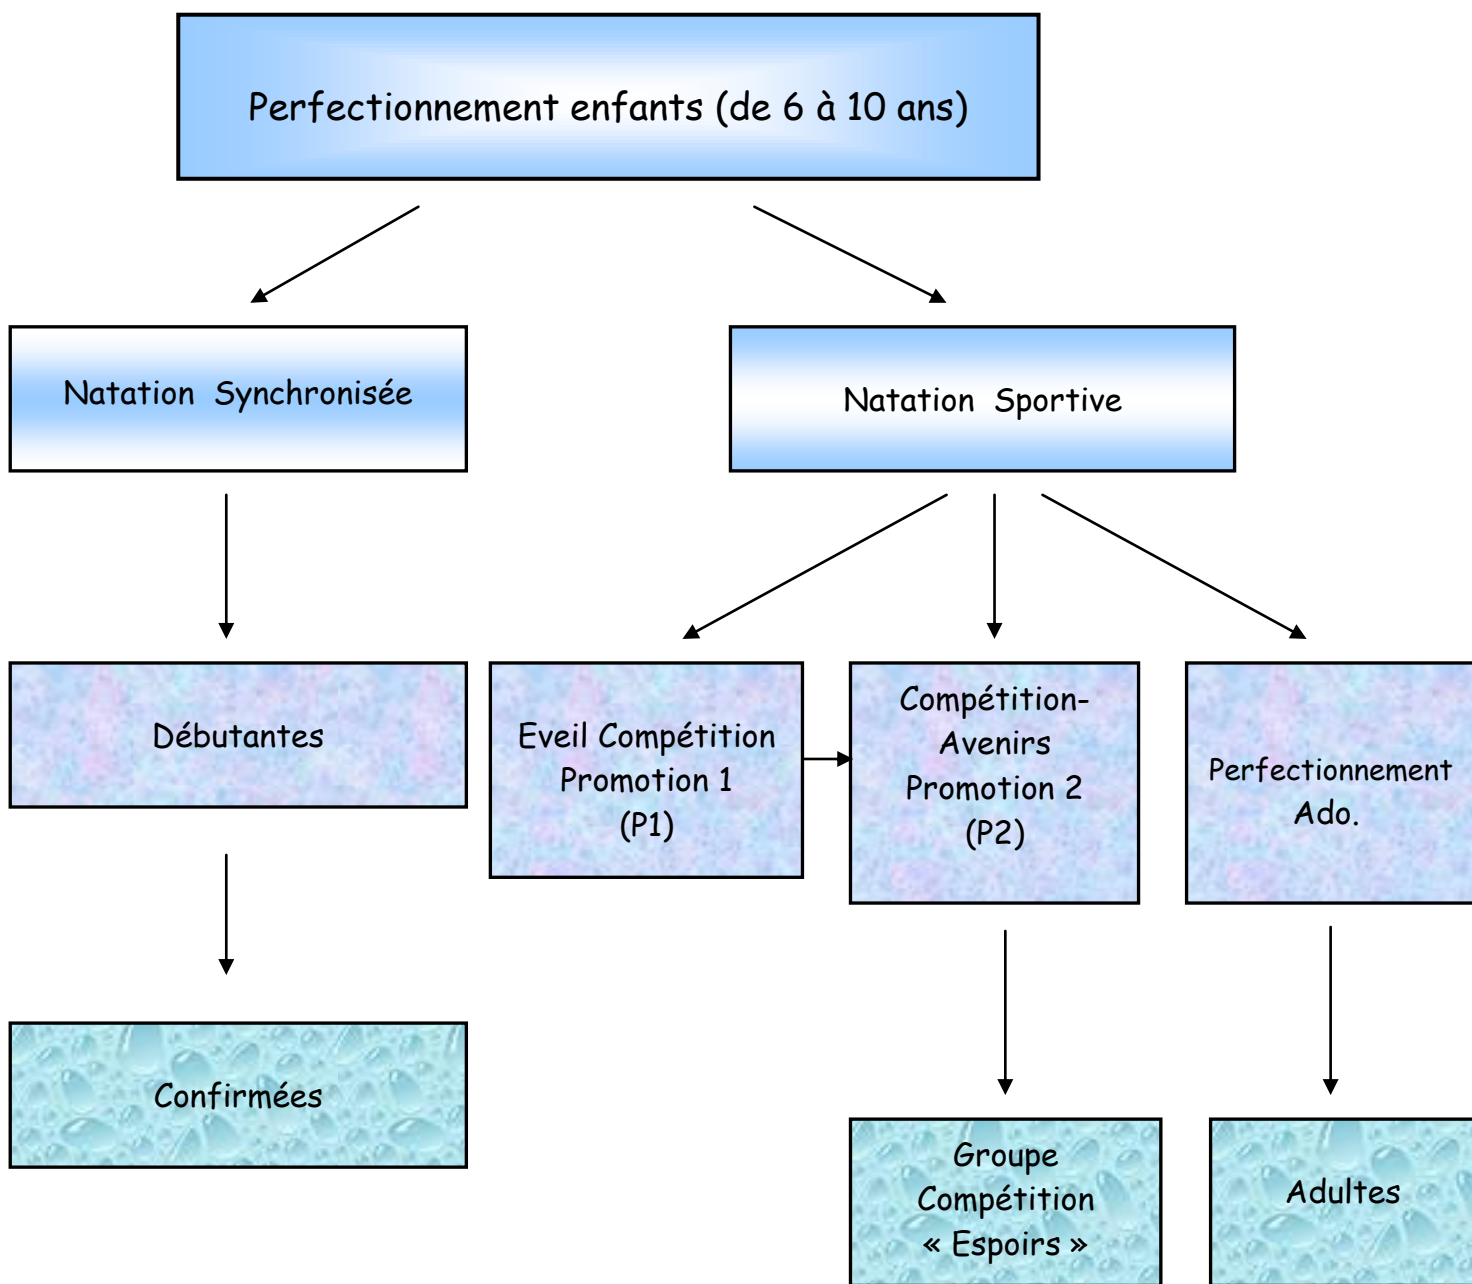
Perfectionnement enfants (de 6 à 10 ans)

Natation Synchronisée

Natation Sportive

Débutantes

Eveil Compétition Promotion 1 (P1)

Compétition- Avenirs Promotion 2 (P2)

Perfectionnement Ado.

Confirmées

Groupe Compétition « Espoirs »

Adultes